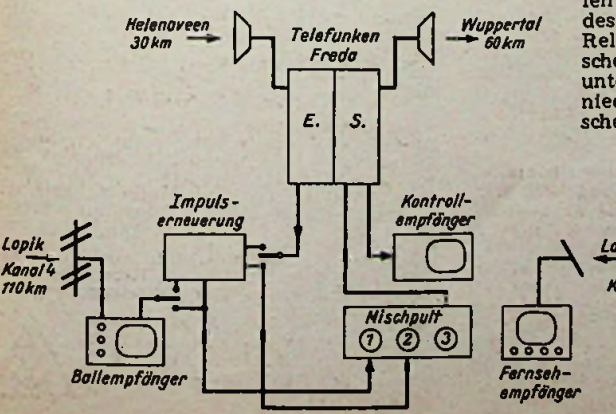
Helenaveen 30 km

Telefunken Freda

Wuppertal 60 km

E.

S.

Impuls-erneuerung

Kontroll-empfänger

Lopik Kanal 4 110 km

Mischpult

① ② ③

Ballempfänger

Fernseh-empfänger

La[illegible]

K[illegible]

len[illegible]
des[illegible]
Rel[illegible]
sche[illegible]
unt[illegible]
nied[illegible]
sche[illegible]